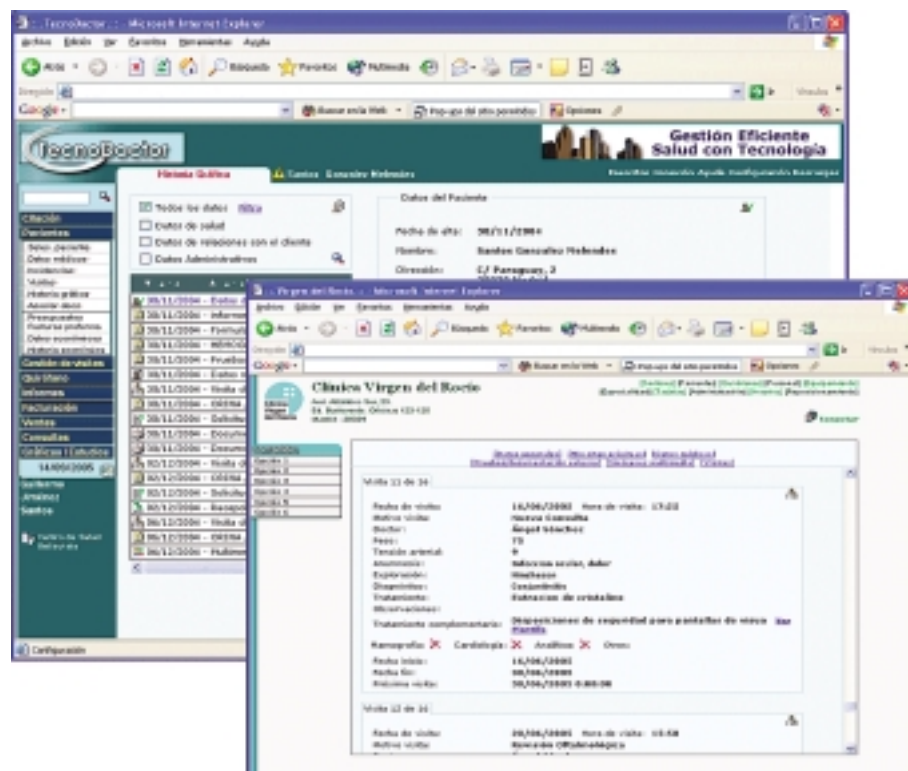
:: TecnoDoctor :: - Microsoft Internet Explorer

Archivo Edición Ver Favoritos Herramientas Ayuda

Atrás Búsqueda Favoritos Multimedia

Dirección

Google Buscar en la Web Pop-ups del sitio permitidos Opciones

TecnoDoctor

Gestión Eficiente
Salud con Tecnología

Historia Gráfica

Santos Gonzalez Melendez

Citación
Pacientes
Datos paciente
Datos médicos
Incidencias
Visitas
Historia gráfica
Presupuestos
Facturas proforma
Datos económicos
Gestión de visitas
Quirófano
Informes
Facturación
Ventas
Consultas
Gráficas / Estudios
14/06/2005
Santos

Todos los datos
Datos de salud
Datos de relaciones con el cliente
Datos Administrativos

Datos del Paciente

Fecha de alta: 30/11/2004
Nombre: Santos Gonzalez Melendez
Dirección: C/ Paraguay, 2

30/11/2004
30/11/2004
30/11/2004
30/11/2004
30/11/2004
30/11/2004
30/11/2004
30/11/2004
30/11/2004
30/11/2004
30/11/2004
30/11/2004
30/12/2004
30/12/2004
30/12/2004
30/12/2004
30/12/2004
30/12/2004
30/12/2004

Configuración

:: Virgen del Rocío :: - Microsoft Internet Explorer

Archivo Edición Ver Favoritos Herramientas Ayuda

Clínica Virgen del Rocío

Visita 11 de 16

Fecha de visita: 14/06/2005 Hora de visita: 17:22
Motivo visita: Nueva Consulta
Doctor: Ángel Sánchez
Peso: 75
Tensión arterial: 8
Anamnesis:
Exploración:
Diagnóstico:
Tratamiento:
Observaciones:
Tratamiento complementario:

Mamografía: Cardiología: Analítica: Otros:

Fecha inicio: 14/06/2005
Fecha fin:
Próxima visita:

Visita 12 de 16

Fecha de visita: Hora de visita:
Motivo visita: